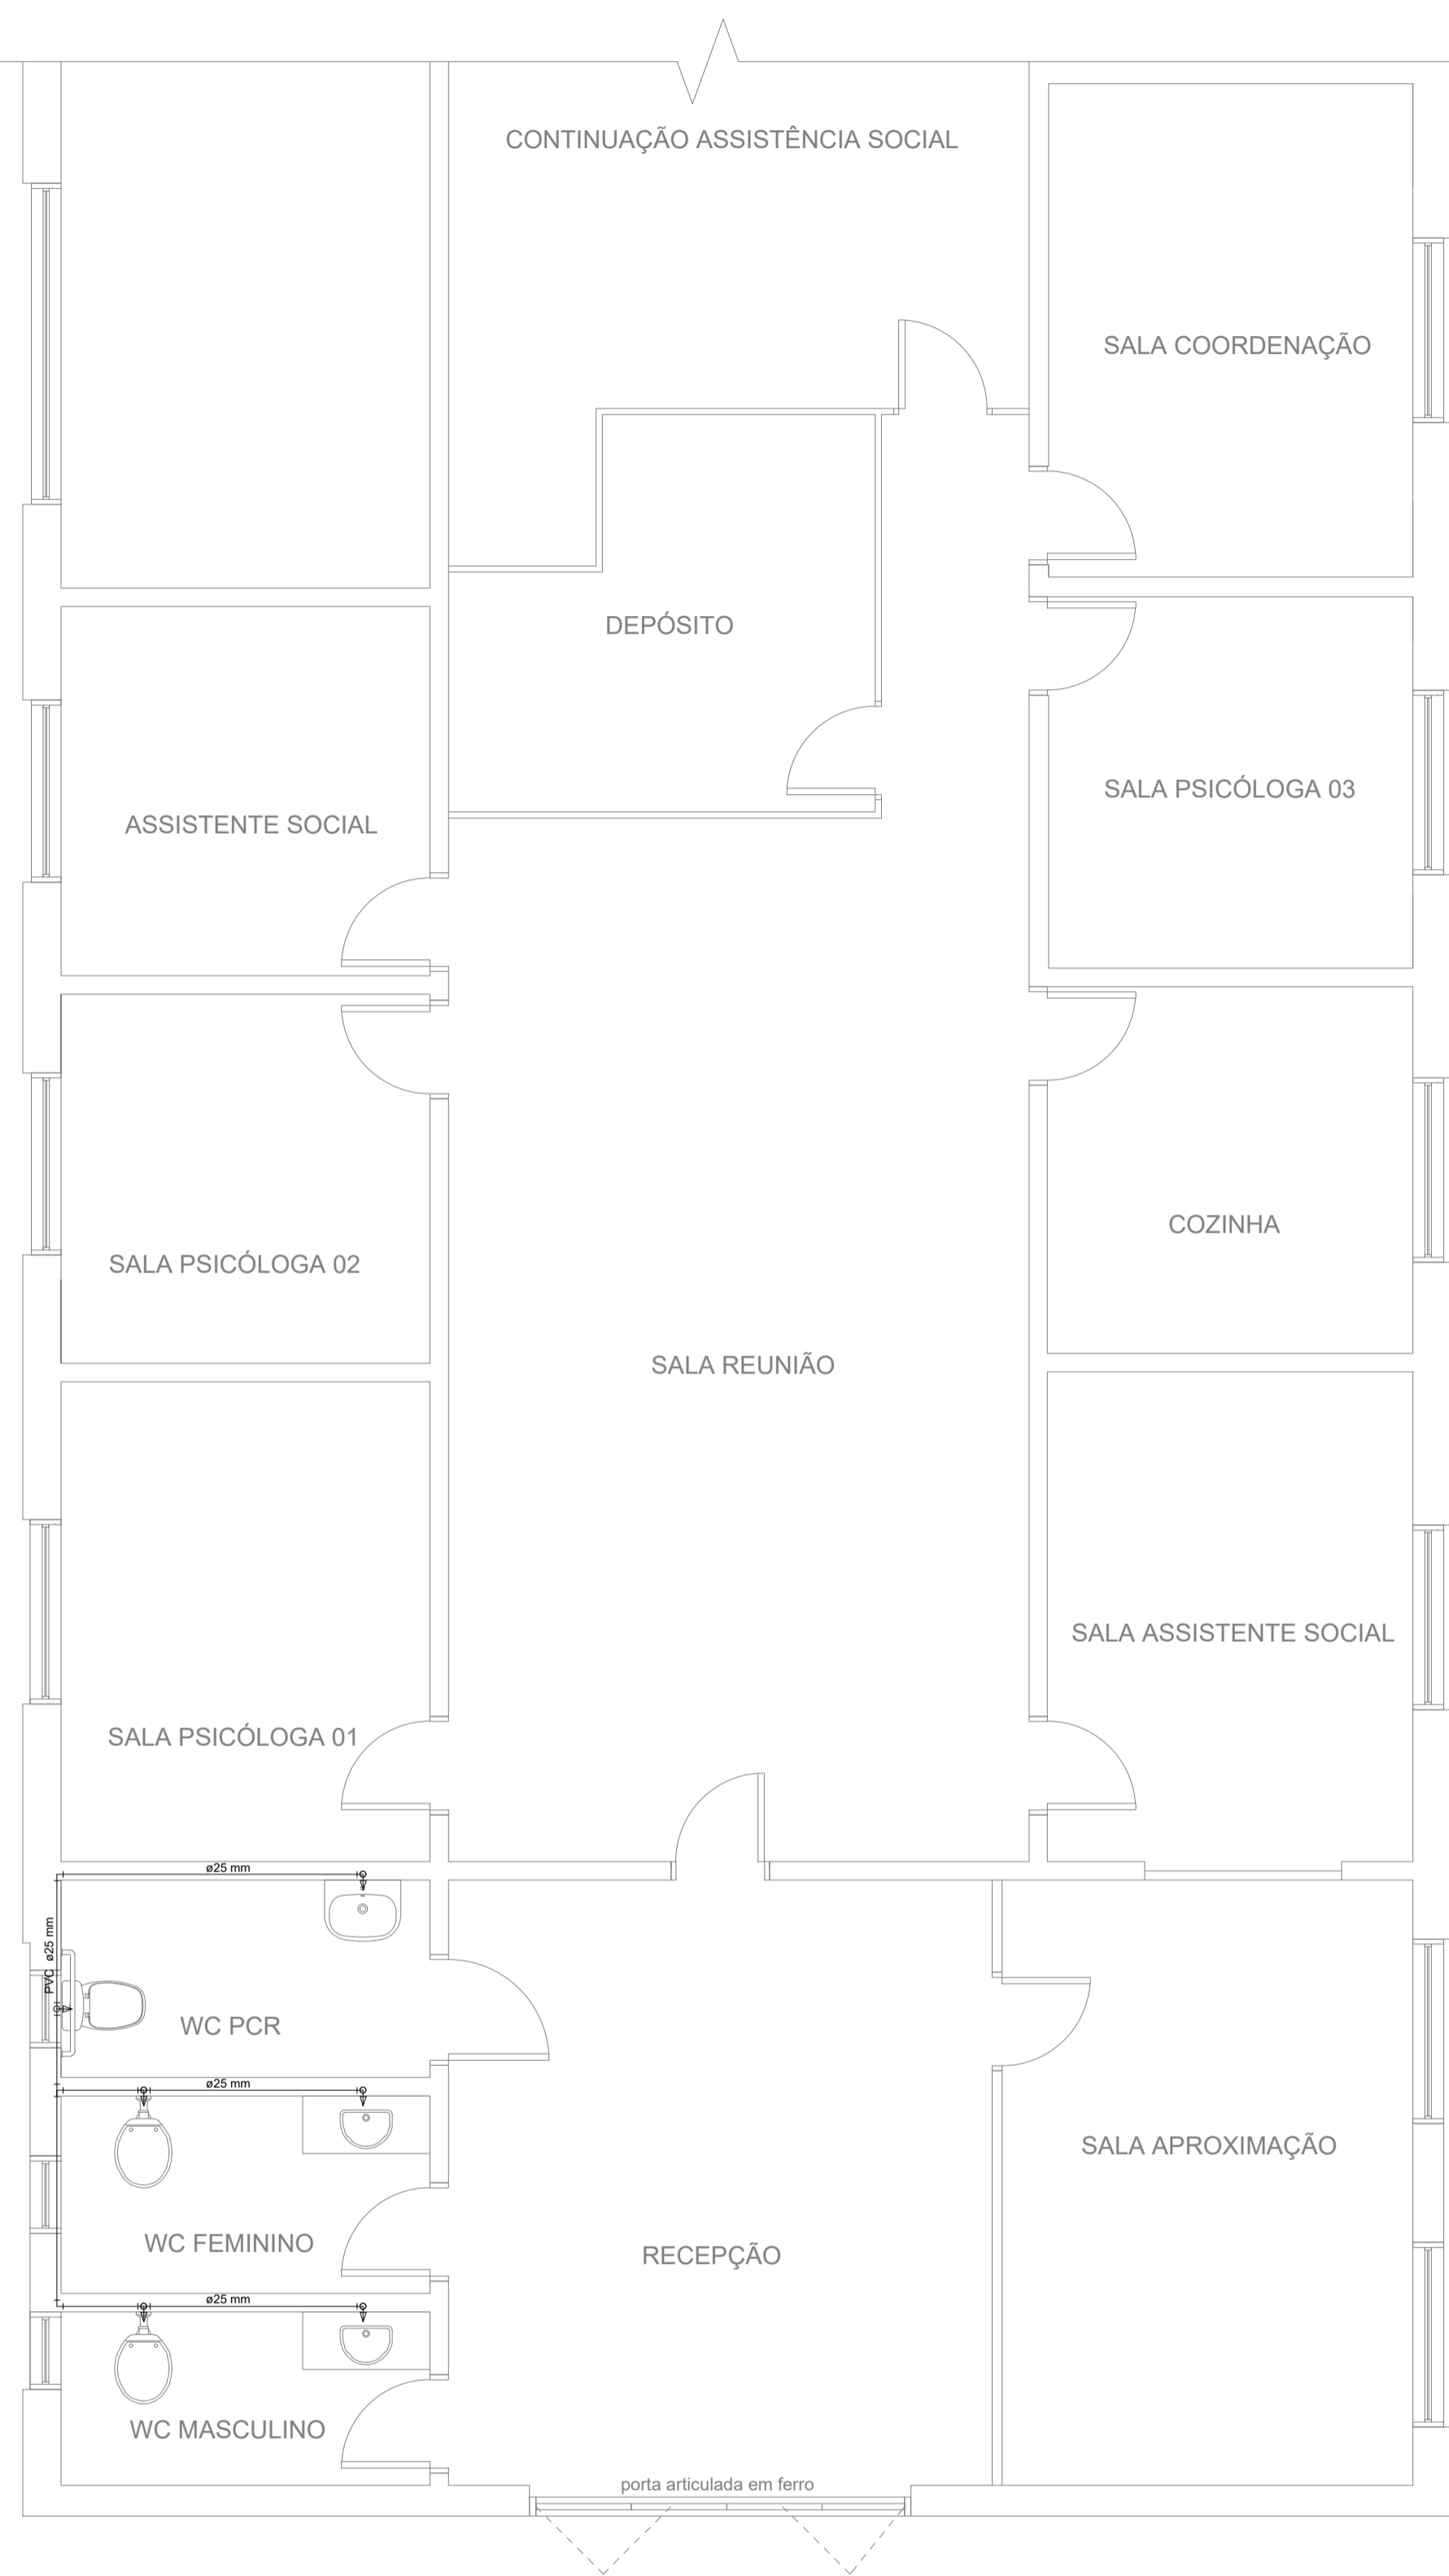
CONTINUAÇÃO ASSISTÊNCIA SOCIAL

SALA COORDENAÇÃO

DEPÓSITO

SALA PSICÓLOGA 03

ASSISTENTE SOCIAL

COZINHA

SALA PSICÓLOGA 02

SALA REUNIÃO

SALA ASSISTENTE SOCIAL

SALA PSICÓLOGA 01

ø25 mm

PVC ø25 mm

WC PCR

ø25 mm

SALA APROXIMAÇÃO

WC FEMININO

RECEPÇÃO

ø25 mm

WC MASCULINO

porta articulada em ferro